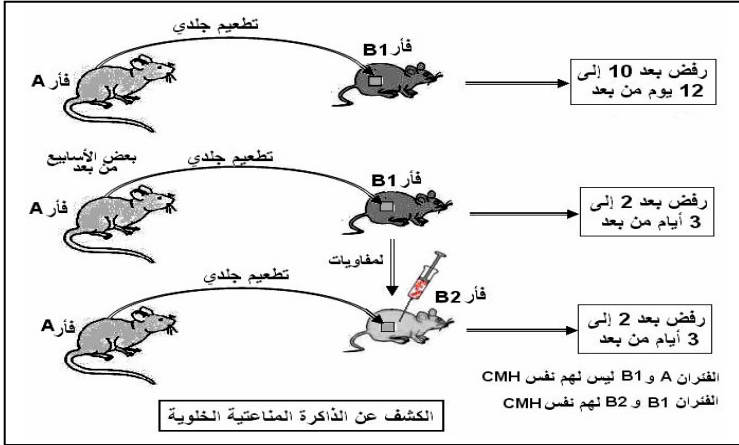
تطعيم جلدي

فأر A

فأر B1

رفض بعد 10 إلى 12 يوم من بعد

بعض الأسابيع من بعد

تطعيم جلدي

فأر A

فأر B1

رفض بعد 2 إلى 3 أيام من بعد

لمفاويات

تطعيم جلدي

فأر B2

فأر A

رفض بعد 2 إلى 3 أيام من بعد

الفئران A و B1 ليس لهم نفس CMH

الفئران B1 و B2 لهم نفس CMH

الكشف عن الذاكرة المناعتية الخلوية